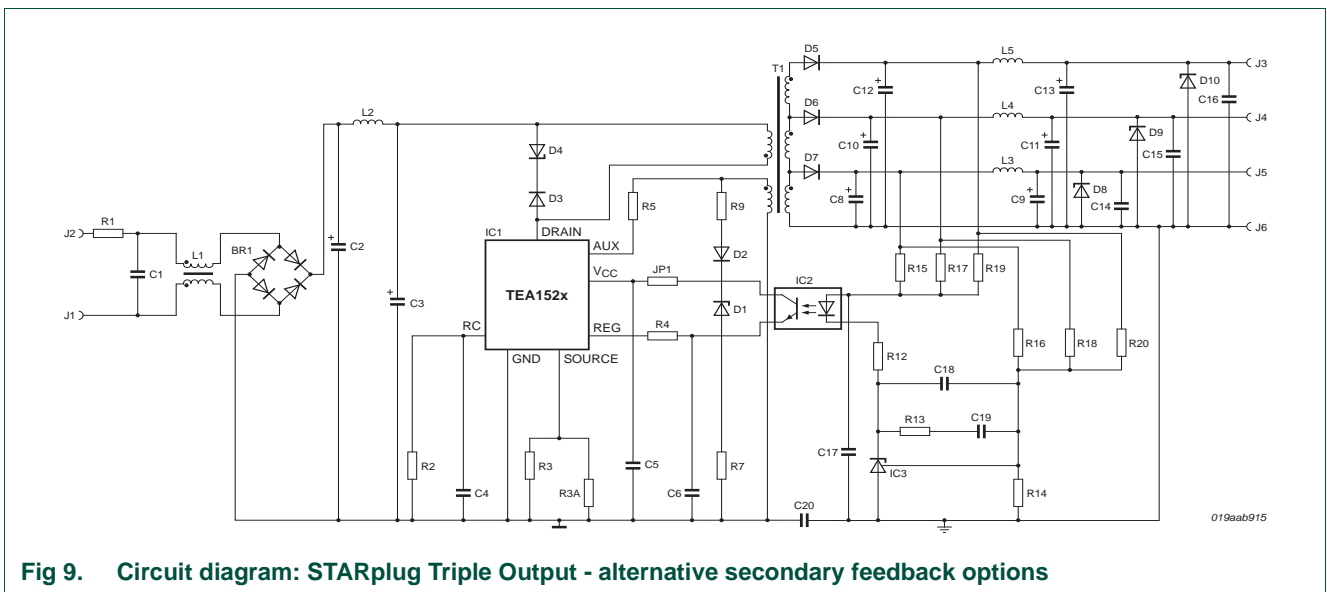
T1 D5 L5 J3 D10 C12 C13 C16 L2 D6 L4 J4 D9 C10 C11 C15 D4 D7 L3 J5 D8 C8 C9 C14 D3 R5 R9 J2 R1 IC1 DRAIN AUX J6 BR1 C2 L1 C1 D2 R15 R17 R19 $V_{CC}$ JP1 IC2 TEA152x J1 C3 D1 RC REG R4 GND SOURCE R12 R16 R18 R20 C18 R13 C19 C17 R2 R3 C5 R7 IC3 C4 R3A C6 C20 R14 019aab915

Fig 9. Circuit diagram: STARplug Triple Output - alternative secondary feedback options